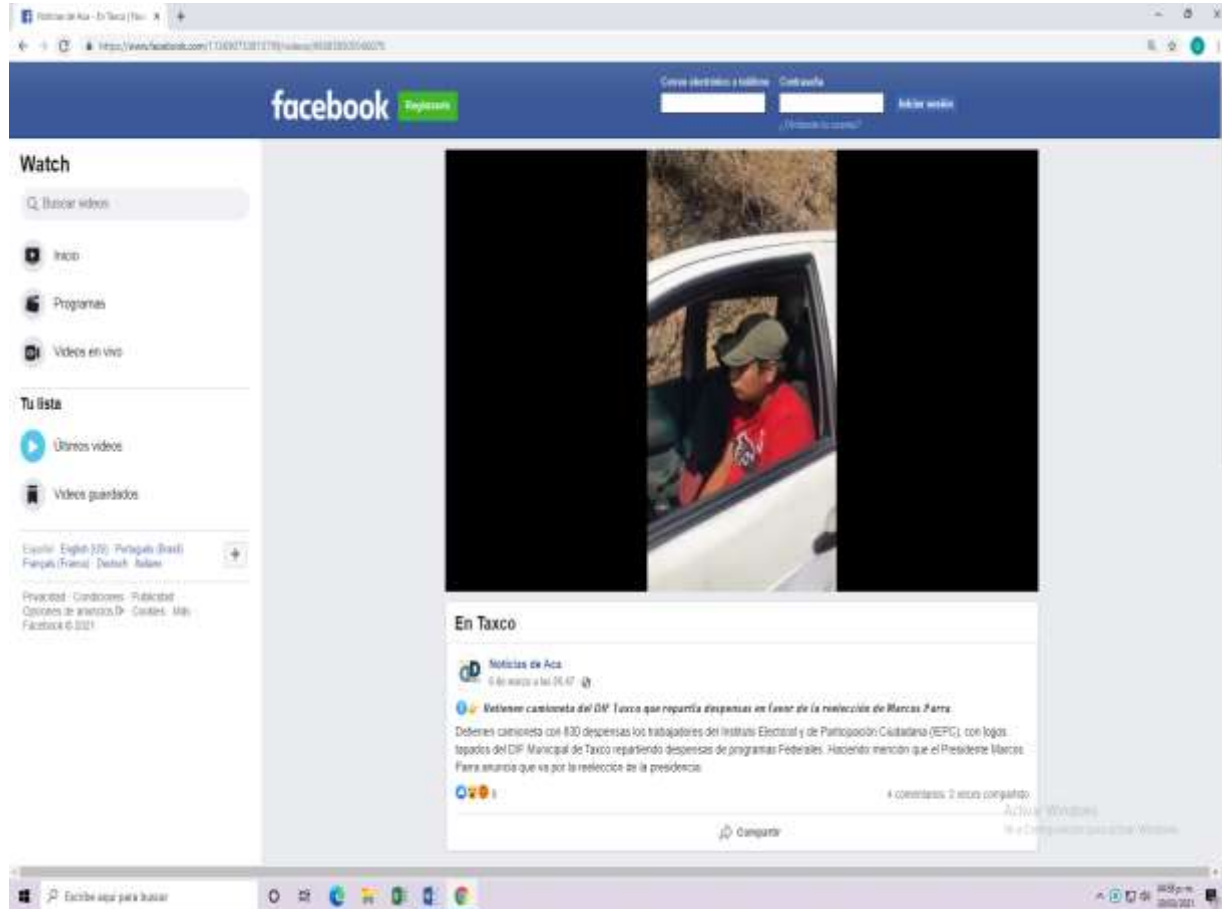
Noticias de Aca - En Taxco | Fac ×

https://www.facebook.com/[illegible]/videos/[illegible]

facebook Registrarte

Correo electrónico o teléfono Contraseña

Iniciar sesión

¿Olvidaste tu cuenta?

Watch

Buscar videos

Inicio

Programas

Videos en vivo

Tu lista

Últimos videos

Videos guardados

Español English (US) Português (Brasil) Français (France) Deutsch Italiano

Privacidad · Condiciones · Publicidad · Opciones de anuncios · Cookies · Más · Facebook © 2021

En Taxco

Noticias de Aca
6 de marzo a las 06:47

Retienen camioneta del DIF Taxco que repartía despensas en favor de la reelección de Marcos Parra

Detienen camioneta con 830 despensas los trabajadores del Instituto Electoral y de Participación Ciudadana (IEPC), con logos tapados del DIF Municipal de Taxco repartiendo despensas de programas Federales. Haciendo mención que el Presidente Marcos Parra anuncia que va por la reeleccion de la presidencia.

5

4 comentarios 2 veces compartido

Compartir

Activar Windows
Ve a Configuración para activar Windows.

Escribe aquí para buscar

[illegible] p. m.
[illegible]/2021